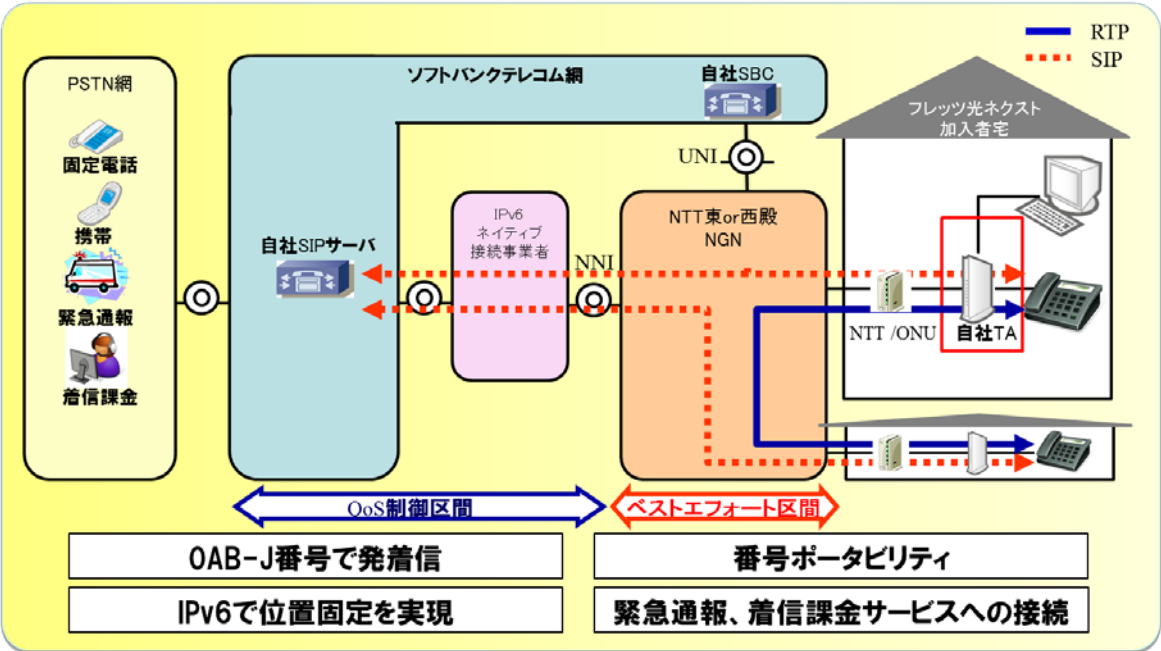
RTP
SIP

PSTN網

固定電話

携帯

緊急通報

着信課金

ソフトバンクテレコム網

自社SBC

UNI

フレッツ光ネクスト
加入者宅

自社SIPサーバ

IPv6
ネイティブ
接続事業者

NNI

NTT東or西殿
NGN

NTT /ONU

自社TA

QoS制御区間

ベストエフォート区間

OAB-J番号で発着信

番号ポータビリティ

IPv6で位置固定を実現

緊急通報、着信課金サービスへの接続